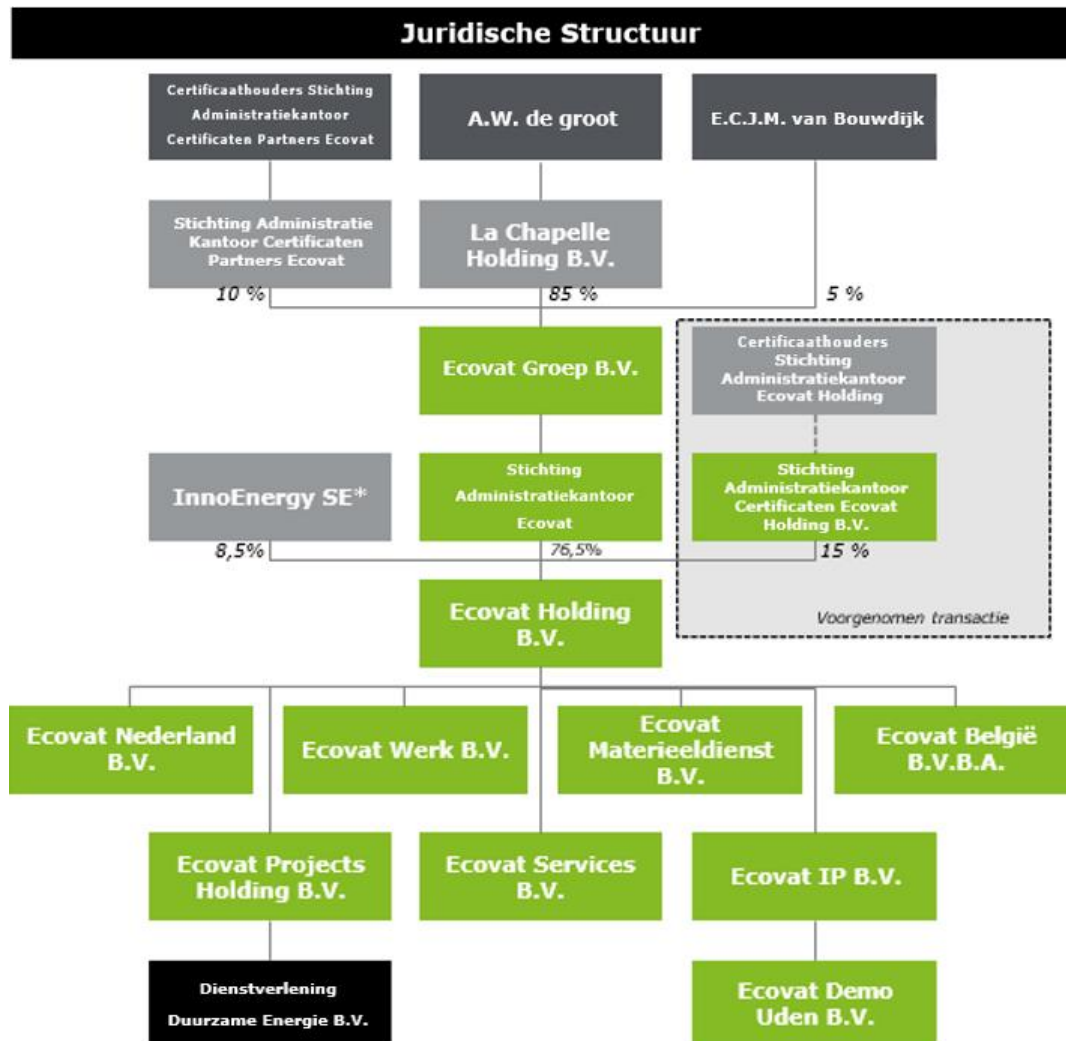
Juridische Structuur

Certificaathouders Stichting Administratiekantoor Certificaten Partners Ecovat

A.W. de groot

E.C.J.M. van Bouwdijk

Stichting Administratie Kantoor Certificaten Partners Ecovat

La Chapelle Holding B.V.

10 %

85 %

5 %

Ecovat Groep B.V.

Certificaathouders Stichting Administratiekantoor Ecovat Holding

InnoEnergy SE*

Stichting Administratiekantoor Ecovat

Stichting Administratiekantoor Certificaten Ecovat Holding B.V.

8,5%

76,5%

15 %

Ecovat Holding B.V.

Voorgenomen transactie

Ecovat Nederland B.V.

Ecovat Werk B.V.

Ecovat Materieeldienst B.V.

Ecovat België B.V.B.A.

Ecovat Projects Holding B.V.

Ecovat Services B.V.

Ecovat IP B.V.

Dienstverlening Duurzame Energie B.V.

Ecovat Demo Uden B.V.